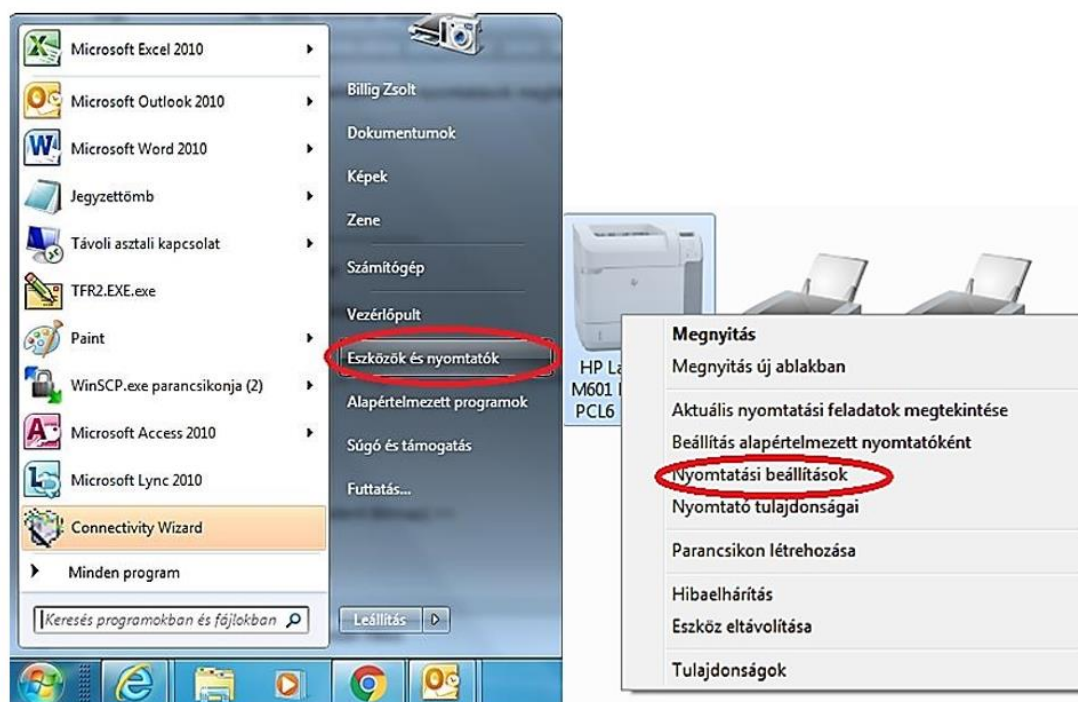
Microsoft Excel 2010
Microsoft Outlook 2010
Microsoft Word 2010
Jegyzettömb
Távoli asztali kapcsolat
TFR2.EXE.exe
Paint
WinSCP.exe parancsikonja (2)
Microsoft Access 2010
Microsoft Lync 2010
Connectivity Wizard
Minden program
Keresés programokban és fájlokban

Billig Zsolt
Dokumentumok
Képek
Zene
Számítógép
Vezérlőpult
Eszközök és nyomtatók
Alapértelmezett programok
Súgó és támogatás
Futtatás...
Leállítás

HP La
M601 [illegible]
PCL6

Megnyitás
Megnyitás új ablakban
Aktuális nyomtatási feladatok megtekintése
Beállítás alapértelmezett nyomtatóként
Nyomtatási beállítások
Nyomtató tulajdonságai
Parancsikon létrehozása
Hibaelhárítás
Eszköz eltávolítása
Tulajdonságok